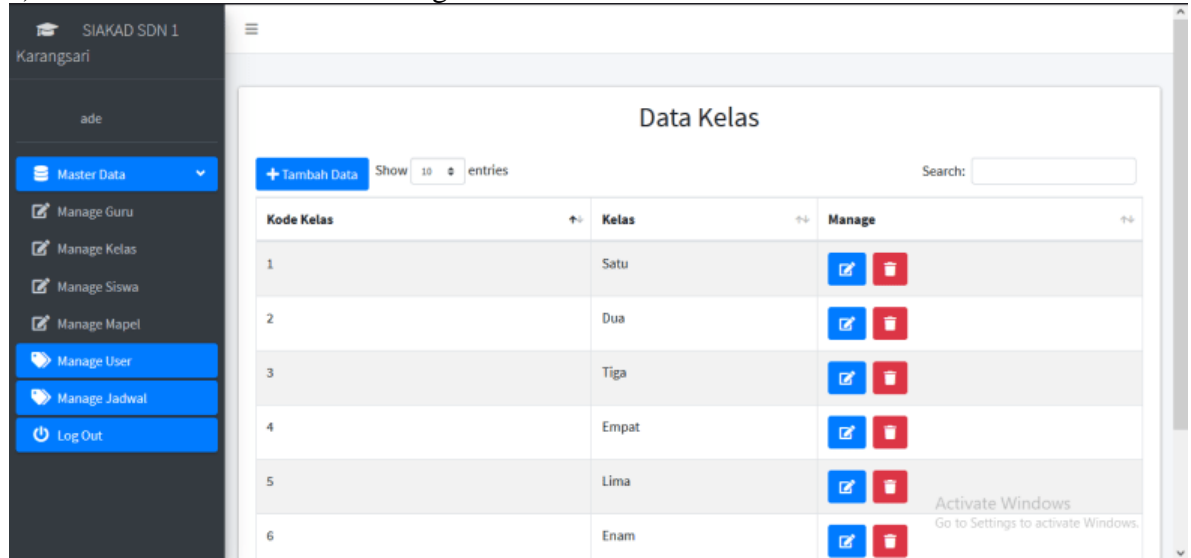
SIAKAD SDN 1 Karangsari

ade

Master Data

Manage Guru

Manage Kelas

Manage Siswa

Manage Mapel

Manage User

Manage Jadwal

Log Out

Data Kelas

+ Tambah Data Show 10 entries

Search:

| Kode Kelas | Kelas | Manage |
|---|---|---|
| 1 | Satu | |
| 2 | Dua | |
| 3 | Tiga | |
| 4 | Empat | |
| 5 | Lima | |
| 6 | Enam | |

Activate Windows
Go to Settings to activate Windows.